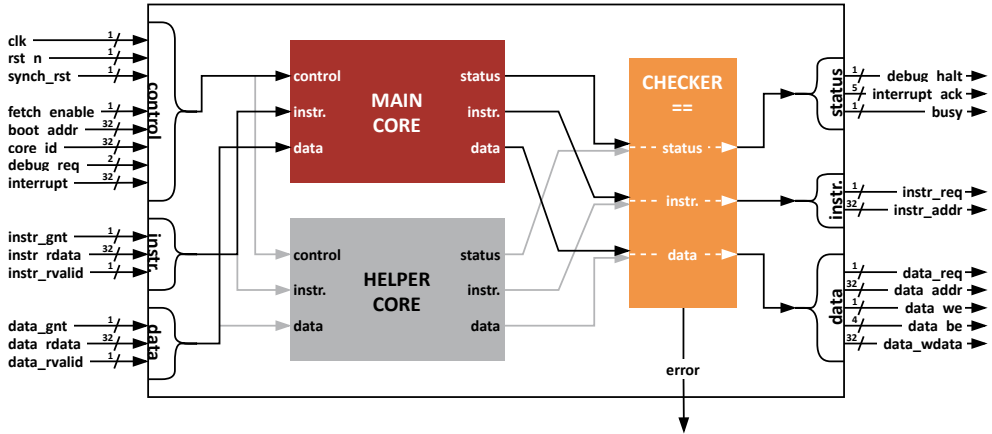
clk 1
rst_n 1
synch_rst 1
fetch_enable 1
boot_addr 32
core_id 32
debug_req 2
interrupt 32
control

instr_gnt 1
instr_rdata 32
instr_rvalid 1
instr.

data_gnt 1
data_rdata 32
data_rvalid 1
data

MAIN CORE
control
instr.
data
status
instr.
data

HELPER CORE
control
instr.
data
status
instr.
data

CHECKER ==
status
instr.
data

error

status
1 debug_halt
5 interrupt_ack
1 busy

instr.
1 instr_req
32 instr_addr

data
1 data_req
32 data_addr
1 data_we
4 data_be
32 data_wdata